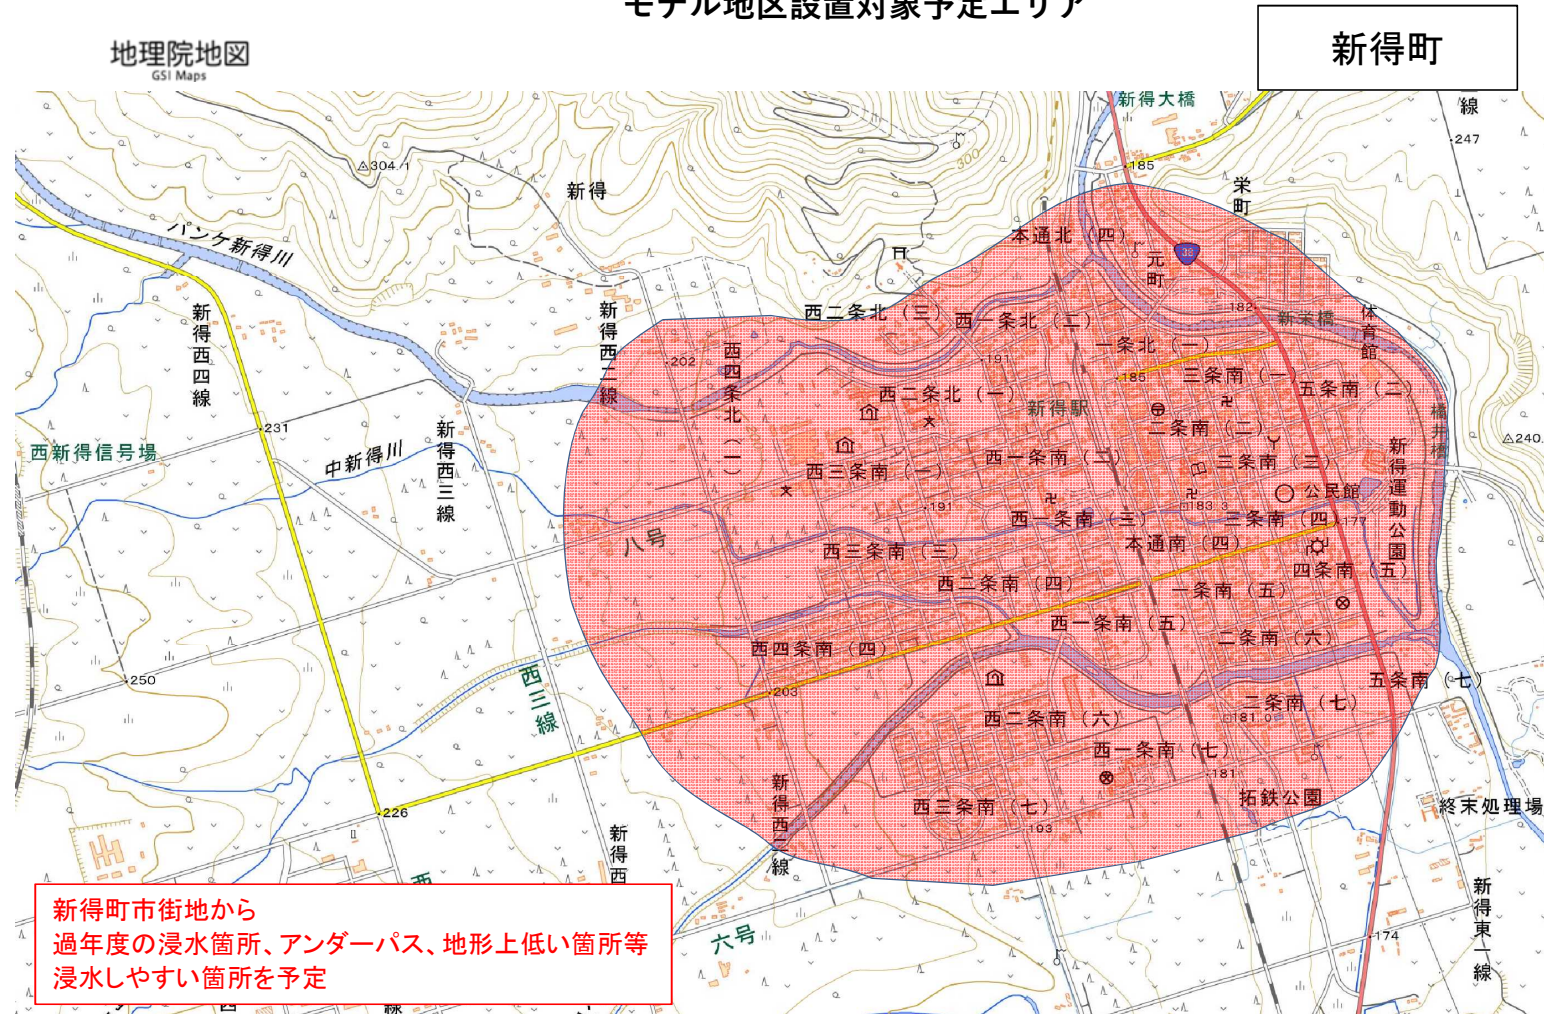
モデル地区設置対象予定エリア

新得町

地理院地図
GSI Maps

新得大橋
線
247
185
△304.1
新得
300
栄町
パンケ新得川
本通北（四）
元町
38
新得西四線
新得西二線
西二条北（三）
西一条北（二）
182
新栄橋
体育館
202
西四条北（一）
191
一条北（一）
185
三条南（一）
五条南（二）
西二条北（一）
新得駅
231
新得西三線
二条南（二）
橋井橋
新得運動公園
△240.
西新得信号場
中新得川
西三条南（一）
西一条南（二）
三条南（三）
公民館
191
183.3
西一条南（三）
三条南（四）
八号
本通南（四）
西三条南（三）
四条南（五）
西二条南（四）
一条南（五）
西一条南（五）
二条南（六）
西四条南（四）
250
西三線
五条南（七）
203
二条南（七）
西二条南（六）
181.0
西一条南（七）
181
新得西二線
226
拓鉄公園
西三条南（七）
193
終末処理場
新得西
新得東一線
174
六号

新得町市街地から
過年度の浸水箇所、アンダーパス、地形上低い箇所等
浸水しやすい箇所を予定